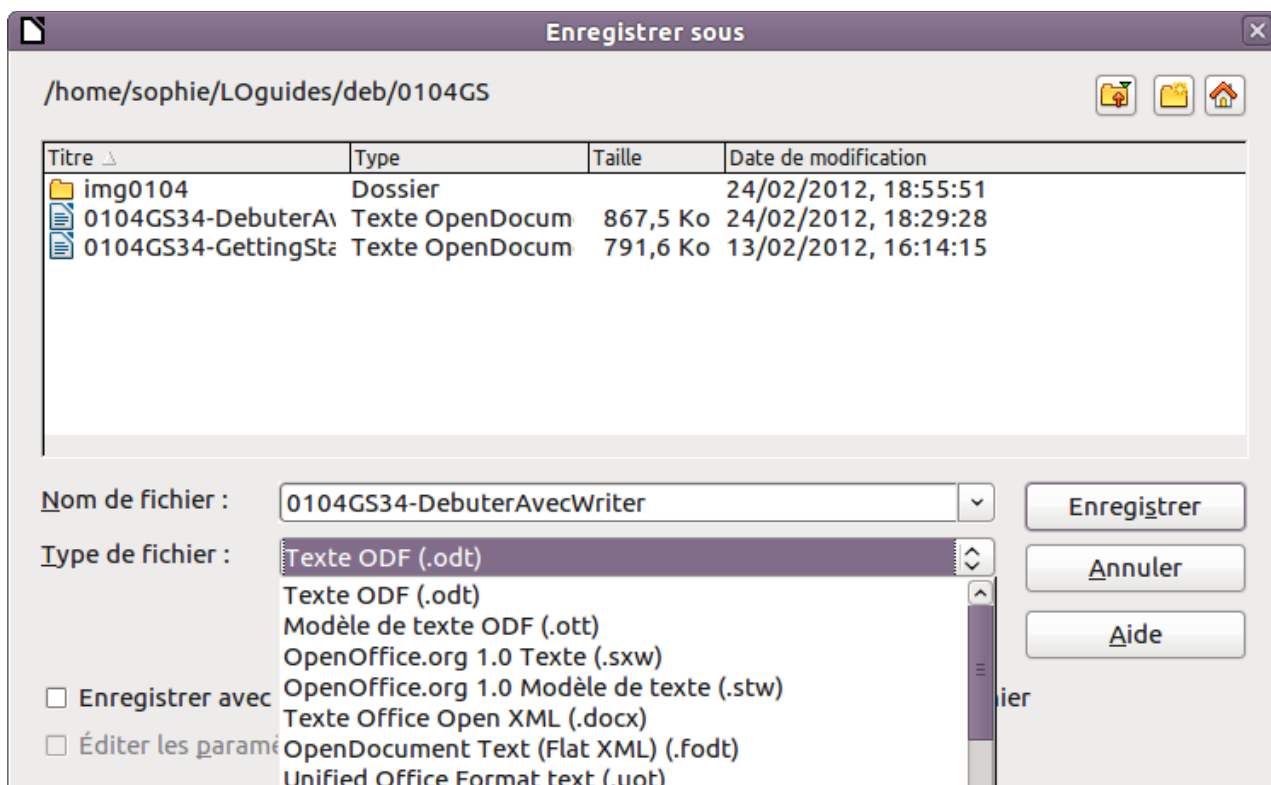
Enregistrer sous

/home/sophie/LOguides/deb/0104GS

| Titre | Type | Taille | Date de modification |
|---|---|---|---|
| img0104 | Dossier | | 24/02/2012, 18:55:51 |
| 0104GS34-DebuterAv | Texte OpenDocum | 867,5 Ko | 24/02/2012, 18:29:28 |
| 0104GS34-GettingSta | Texte OpenDocum | 791,6 Ko | 13/02/2012, 16:14:15 |

Nom de fichier : 0104GS34-DebuterAvecWriter

Enregistrer

Type de fichier : Texte ODF (.odt)

Annuler

Aide

Texte ODF (.odt)
Modèle de texte ODF (.ott)
OpenOffice.org 1.0 Texte (.sxw)
OpenOffice.org 1.0 Modèle de texte (.stw)
Texte Office Open XML (.docx)
OpenDocument Text (Flat XML) (.fodt)
Unified Office Format text (.uot)

Enregistrer avec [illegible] ier

Éditer les paramè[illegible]